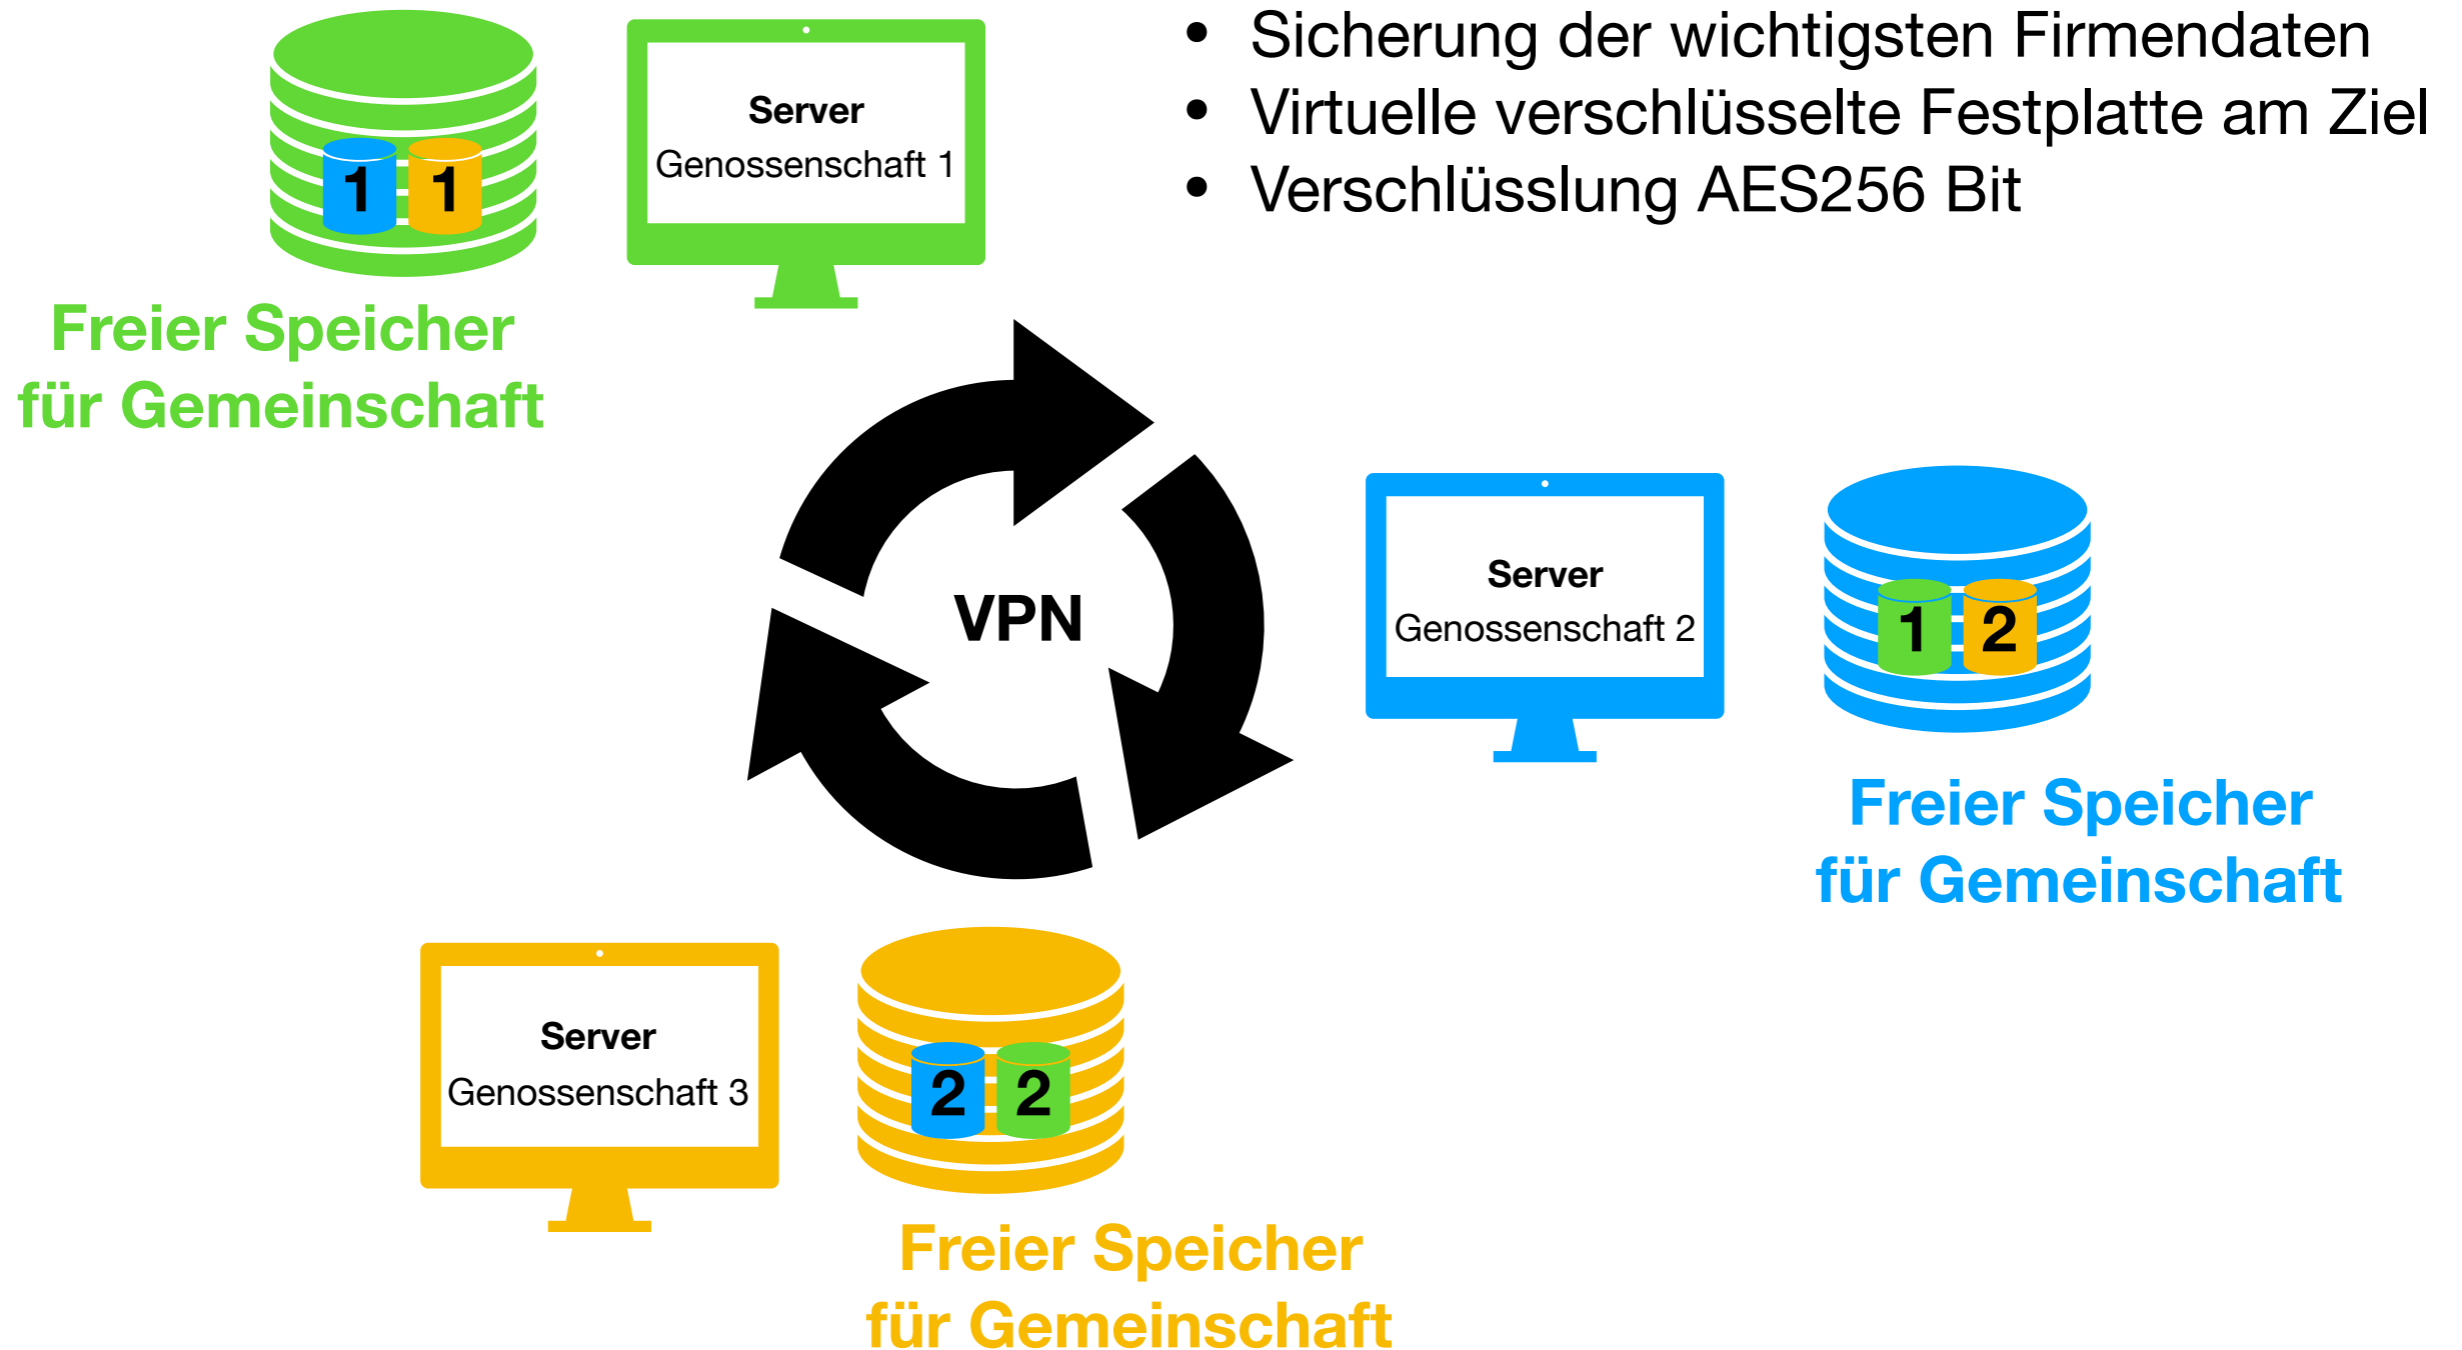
1 1

Server
Genossenschaft 1

• Sicherung der wichtigsten Firmendaten
• Virtuelle verschlüsselte Festplatte am Ziel
• Verschlüsslung AES256 Bit

Freier Speicher
für Gemeinschaft

VPN

Server
Genossenschaft 2

1 2

Freier Speicher
für Gemeinschaft

Server
Genossenschaft 3

2 2

Freier Speicher
für Gemeinschaft